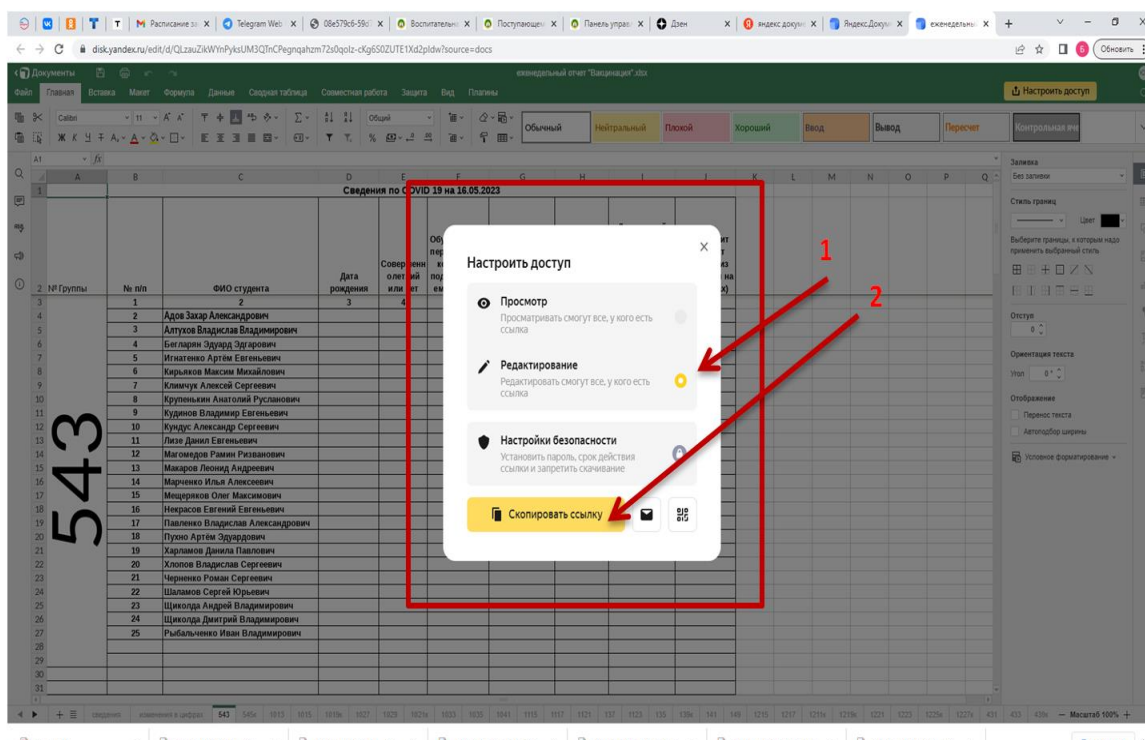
Расписание за | Telegram Web | 08e579c6-59d | Воспитательн | Поступающе | Панель управ | Дзен | яндекс докум | Яндекс.Докум | еженедельны

disk.yandex.ru/edit/d/QLzauZikWYnPyksUM3QTnCPegnqahzm72s0qolz-cKg6S0ZUTE1Xd2pldw?source=docs

Обновить

Документы

еженедельный отчет "Вакцинация".xlsx

Файл Главная Вставка Макет Формула Данные Сводная таблица Совместная работа Защита Вид Плагины

Настроить доступ

Calibri 11 Общий

Обычный Нейтральный Плохой Хороший Ввод Вывод Пересчет Контрольная яче

A1 fx

Сведения по COVID 19 на 16.05.2023

| № Группы | № п/п | ФИО студента | Дата рождения |
|---|---|---|---|
| | 1 | 2 | 3 |
| | 2 | Адов Захар Александрович | |
| | 3 | Алтухов Владислав Владимирович | |
| | 4 | Бегларян Эдуард Эдгарович | |
| | 5 | Игнатенко Артём Евгеньевич | |
| | 6 | Кирьяков Максим Михайлович | |
| | 7 | Климчук Алексей Сергеевич | |
| | 8 | Крупенькин Анатолий Русланович | |
| | 9 | Кудинов Владимир Евгеньевич | |
| | 10 | Кундус Александр Сергеевич | |
| | 11 | Лизе Данил Евгеньевич | |
| | 12 | Магомедов Рамин Ризванович | |
| | 13 | Макаров Леонид Андреевич | |
| | 14 | Марченко Илья Алексеевич | |
| | 15 | Мещеряков Олег Максимович | |
| | 16 | Некрасов Евгений Евгеньевич | |
| | 17 | Павленко Владислав Александрович | |
| | 18 | Пухно Артём Эдуардович | |
| | 19 | Харламов Данила Павлович | |
| | 20 | Хлопов Владислав Сергеевич | |
| | 21 | Черненко Роман Сергеевич | |
| | 22 | Шаламов Сергей Юрьевич | |
| | 23 | Щиколда Андрей Владимирович | |
| | 24 | Щиколда Дмитрий Владимирович | |
| | 25 | Рыбальченко Иван Владимирович | |

543

Настроить доступ

Просмотр
Просматривать смогут все, у кого есть ссылка

Редактирование
Редактировать смогут все, у кого есть ссылка

Настройки безопасности
Установить пароль, срок действия ссылки и запретить скачивание

Скопировать ссылку

1
2

Заливка
Без заливки
Стиль границ
Цвет
Выберите границы, к которым надо применить выбранный стиль
Отступ
0
Ориентация текста
Угол 0°
Отображение
Перенос текста
Автоподбор ширины
Условное форматирование

543 | 545к | 1013 | 1015 | 1019к | 1027 | 1029 | 1031 | 1033 | 1035 | 1041 | 1115 | 1117 | 1121 | 137 | 1123 | 135 | 139к | 141 | 149 | 1215 | 1217 | 1219к | 1221 | 1223 | 1225к | 1227к | 431 | 433 | 435к — Масштаб 100% +